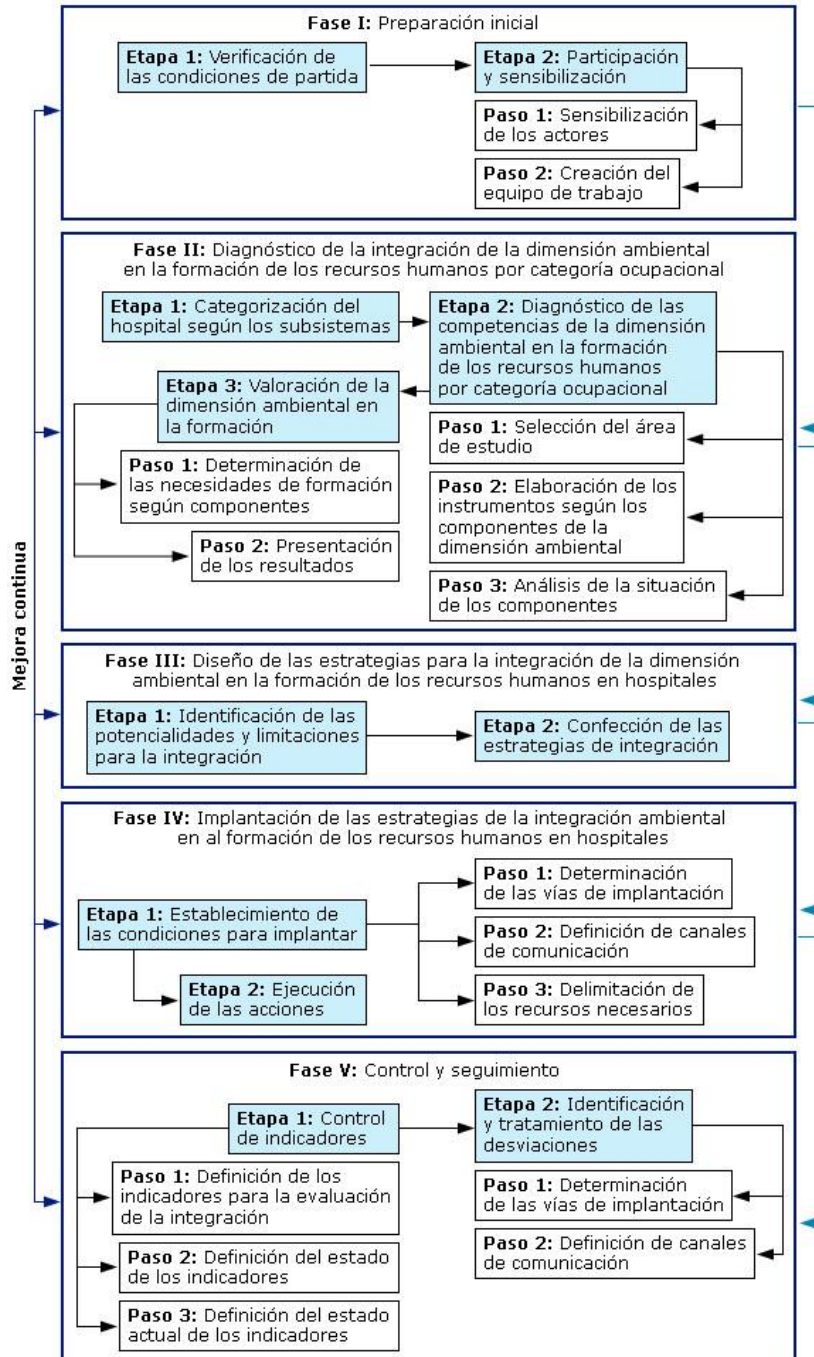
**Fase I:** Preparación inicial

**Etapa 1:** Verificación de las condiciones de partida

**Etapa 2:** Participación y sensibilización

**Paso 1:** Sensibilización de los actores

**Paso 2:** Creación del equipo de trabajo

**Fase II:** Diagnóstico de la integración de la dimensión ambiental en la formación de los recursos humanos por categoría ocupacional

**Etapa 1:** Categorización del hospital según los subsistemas

**Etapa 2:** Diagnóstico de las competencias de la dimensión ambiental en la formación de los recursos humanos por categoría ocupacional

**Etapa 3:** Valoración de la dimensión ambiental en la formación

**Paso 1:** Selección del área de estudio

**Paso 1:** Determinación de las necesidades de formación según componentes

**Paso 2:** Elaboración de los instrumentos según los componentes de la dimensión ambiental

**Paso 2:** Presentación de los resultados

**Paso 3:** Análisis de la situación de los componentes

**Fase III:** Diseño de las estrategias para la integración de la dimensión ambiental en la formación de los recursos humanos en hospitales

**Etapa 1:** Identificación de las potencialidades y limitaciones para la integración

**Etapa 2:** Confección de las estrategias de integración

**Fase IV:** Implantación de las estrategias de la integración ambiental en al formación de los recursos humanos en hospitales

**Paso 1:** Determinación de las vías de implantación

**Etapa 1:** Establecimiento de las condiciones para implantar

**Paso 2:** Definición de canales de comunicación

**Etapa 2:** Ejecución de las acciones

**Paso 3:** Delimitación de los recursos necesarios

**Fase V:** Control y seguimiento

**Etapa 1:** Control de indicadores

**Etapa 2:** Identificación y tratamiento de las desviaciones

**Paso 1:** Definición de los indicadores para la evaluación de la integración

**Paso 1:** Determinación de las vías de implantación

**Paso 2:** Definición de canales de comunicación

**Paso 2:** Definición del estado de los indicadores

**Paso 3:** Definición del estado actual de los indicadores

**Mejora continua**